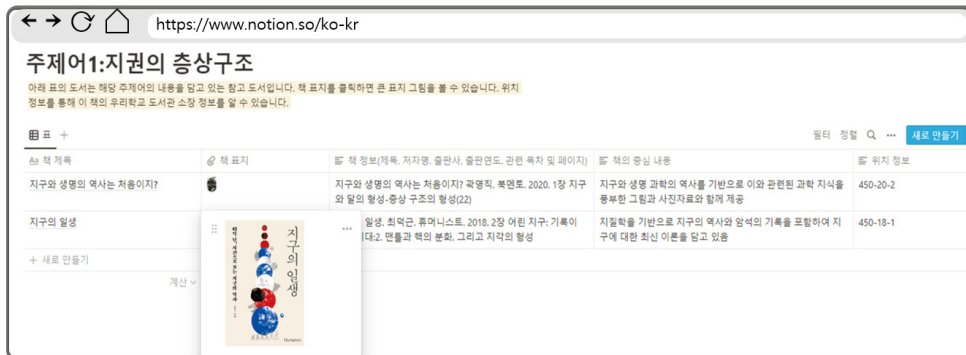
https://www.notion.so/ko-kr

주제어1:지권의 층상구조

아래 표의 도서는 해당 주제어의 내용을 담고 있는 참고 도서입니다. 책 표지를 클릭하면 큰 표지 그림을 볼 수 있습니다. 위치 정보를 통해 이 책의 우리학교 도서관 소장 정보를 알 수 있습니다.

표 +

필터 정렬 ··· 새로 만들기

| Aa 책 제목 | 책 표지 | 책 정보(제목, 저자명, 출판사, 출판연도, 관련 목차 및 페이지) | 책의 중심 내용 | 위치 정보 |
|---|---|---|---|---|
| 지구와 생명의 역사는 처음이지? | | 지구와 생명의 역사는 처음이지? 곽영직. 북멘토. 2020. 1장 지구와 달의 형성-층상 구조의 형성(22) | 지구와 생명 과학의 역사를 기반으로 이와 관련된 과학 지식을 풍부한 그림과 사진자료와 함께 제공 | 450-20-2 |
| 지구의 일생 | | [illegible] 일생. 최덕근. 휴머니스트. 2018. 2장 어린 지구: 기록이 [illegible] 대2. 맨틀과 핵의 분화, 그리고 지각의 형성 | 지질학을 기반으로 지구의 역사와 암석의 기록을 포함하여 지구에 대한 최신 이론을 담고 있음 | 450-18-1 |

+ 새로 만들기

계산

지구의 일생

Humanist